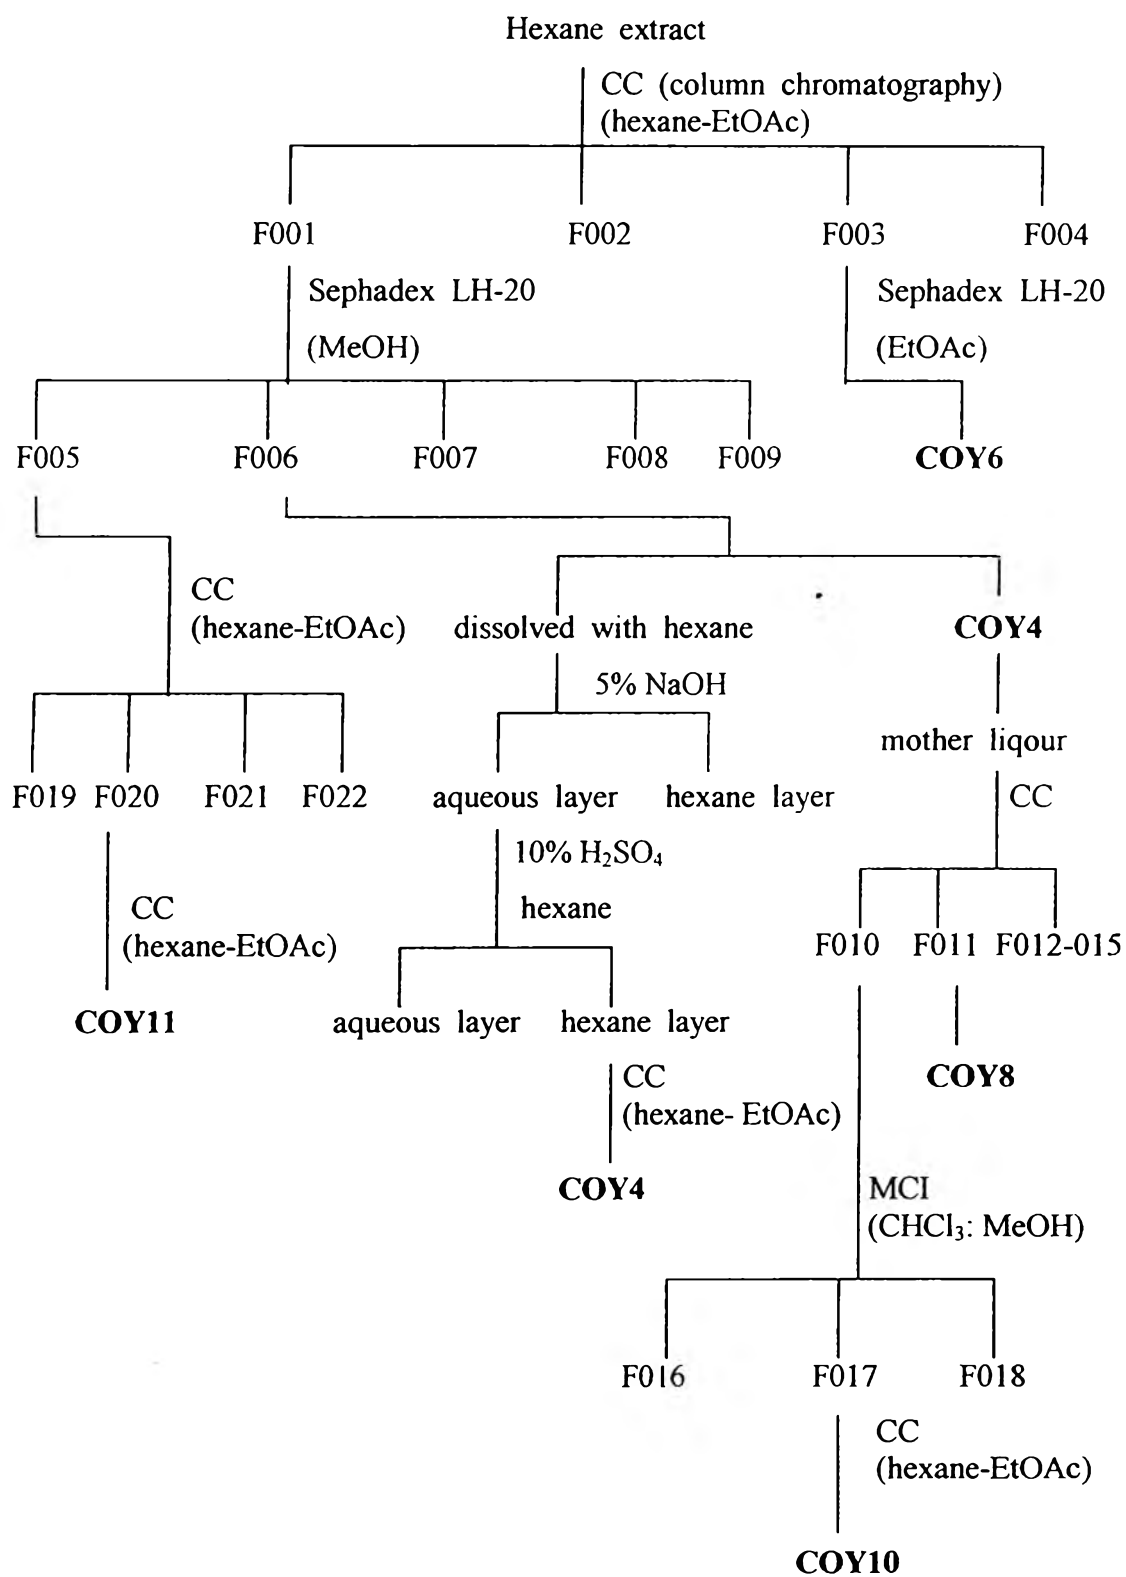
Hexane extract

CC (column chromatography)
(hexane-EtOAc)

F001 F002 F003 F004

Sephadex LH-20
(MeOH)

Sephadex LH-20
(EtOAc)

F005 F006 F007 F008 F009 **COY6**

CC
(hexane-EtOAc)

dissolved with hexane

**COY4**

5% NaOH

mother liqour

F019 F020 F021 F022

aqueous layer hexane layer

CC

$10\%\ H_2SO_4$
hexane

CC
(hexane-EtOAc)

F010 F011 F012-015

**COY11**

aqueous layer hexane layer

**COY8**

CC
(hexane- EtOAc)

**COY4**

MCI
($CHCl_3$: MeOH)

F016 F017 F018

CC
(hexane-EtOAc)

**COY10**